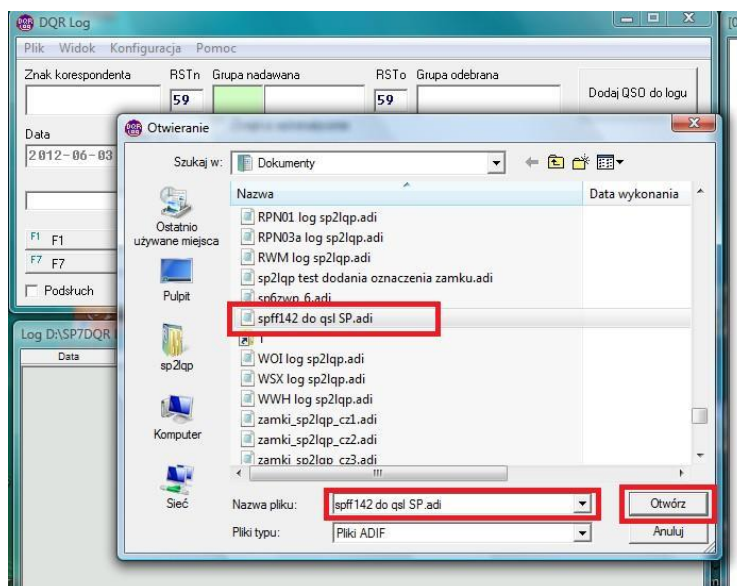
DQR Log

Plik Widok Konfiguracja Pomoc

Znak korespondenta RSTn Grupa nadawana RSTo Grupa odebrana

59 59

Dodaj QSO do logu

Data

2012-06-03

F1 F1

F7 F7

Podsłuch

Log D:\SP7DQR

Data

Otwieranie

Szukaj w: Dokumenty

Nazwa Data wykonania

RPN01 log sp2lqp.adi
RPN03a log sp2lqp.adi
RWM log sp2lqp.adi
sp2lqp test dodania oznaczenia zamku.adi
sp6zwp 6.adi
spff142 do qsl SP.adi
T
WOI log sp2lqp.adi
WSX log sp2lqp.adi
WWH log sp2lqp.adi
zamki_sp2lqp_cz1.adi
zamki_sp2lqp_cz2.adi
zamki_sp2lqp_cz3.adi

Ostatnio używane miejsca

Pulpit

sp2lqp

Komputer

Sieć

Nazwa pliku: spff142 do qsl SP.adi

Pliki typu: Pliki ADIF

Otwórz

Anuluj